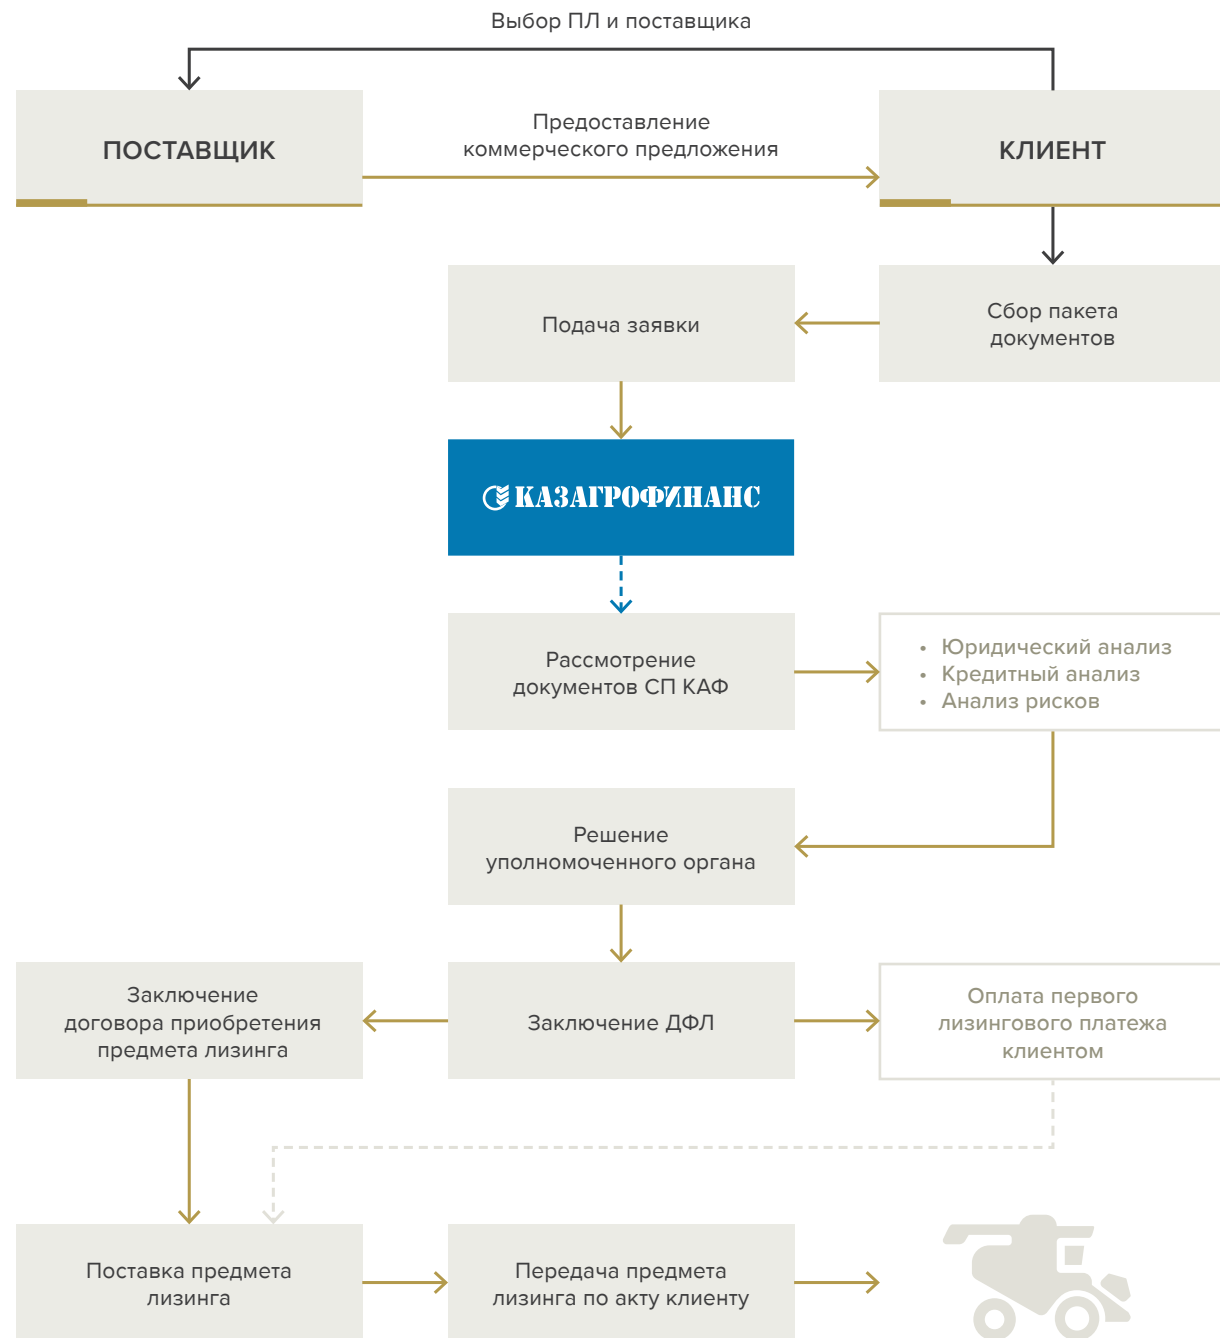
Выбор ПЛ и поставщика

ПОСТАВЩИК

Предоставление коммерческого предложения

КЛИЕНТ

Сбор пакета документов

Подача заявки

КАЗАГРОФИНАНС

Рассмотрение документов СП КАФ

- Юридический анализ
- Кредитный анализ
- Анализ рисков

Решение уполномоченного органа

Заключение договора приобретения предмета лизинга

Заключение ДФЛ

Оплата первого лизингового платежа клиентом

Поставка предмета лизинга

Передача предмета лизинга по акту клиенту